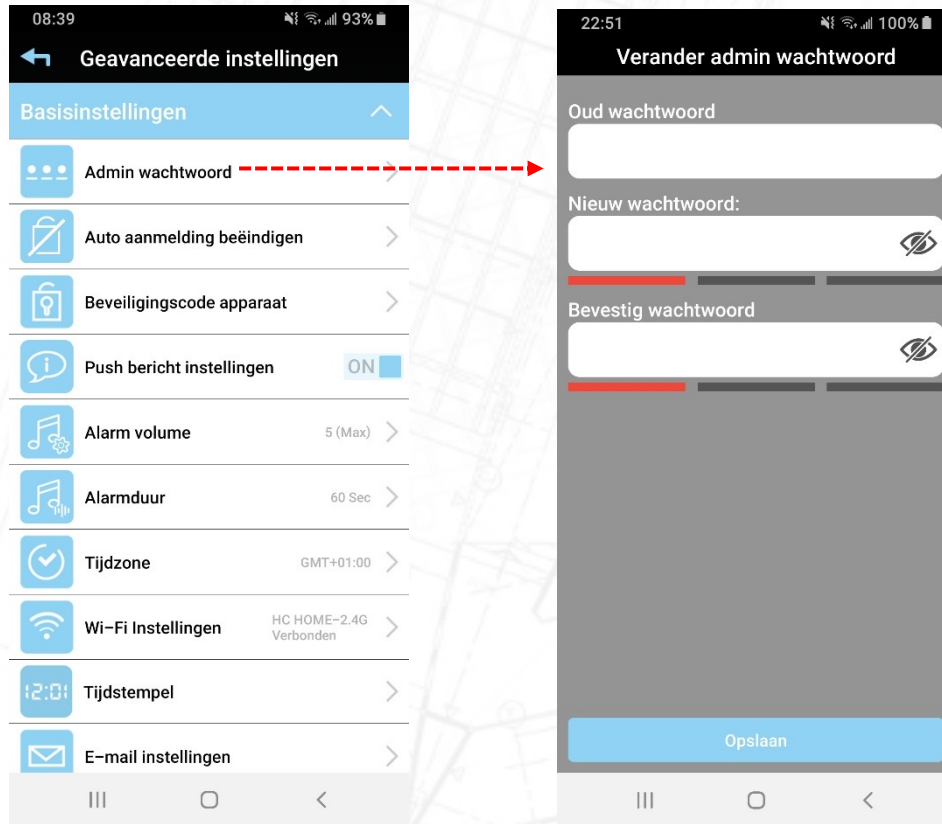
08:39 93%

Geavanceerde instellingen

Basisinstellingen

Admin wachtwoord

Auto aanmelding beëindigen

Beveiligingscode apparaat

Push bericht instellingen ON

Alarm volume 5 (Max)

Alarmduur 60 Sec

Tijdzone GMT+01:00

Wi-Fi Instellingen HC HOME-2.4G Verbonden

12:01 Tijdstempel

E-mail instellingen

22:51 100%

Verander admin wachtwoord

Oud wachtwoord

Nieuw wachtwoord:

Bevestig wachtwoord

Opslaan